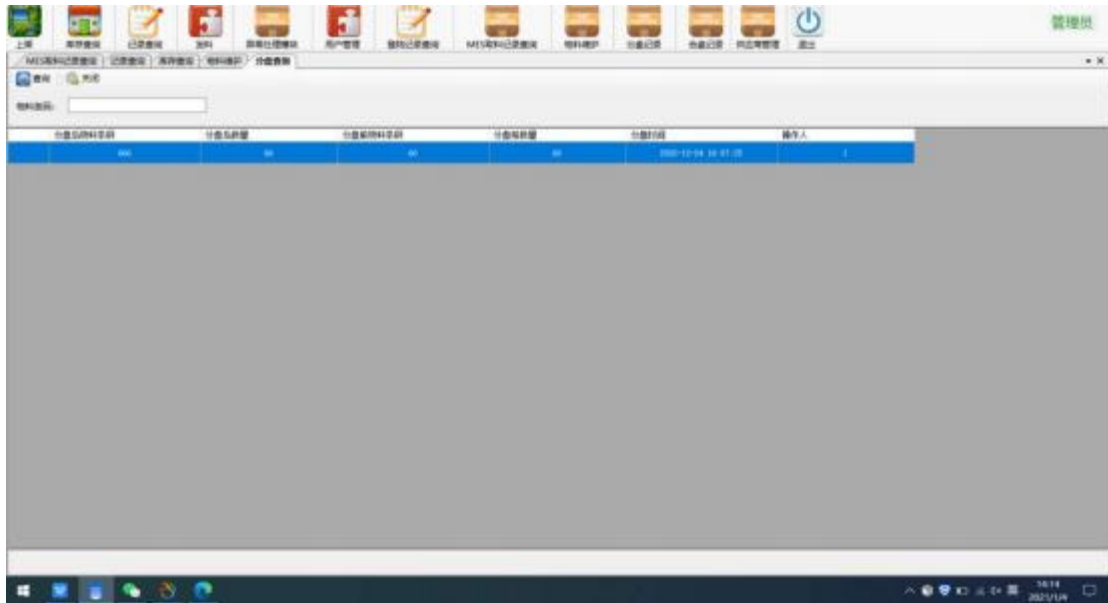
上架 库存查询 记录查询 发料 异常处理模块 用户管理 盘料记录查询 MES叫料记录查询 物料维护 分盘记录 合盘记录 供应商管理 退出

管理员

MES叫料记录查询 | 记录查询 | 库存查询 | 物料维护 | 分盘查询

查询 关闭

物料条码:

| 分盘后物料条码 | 分盘后数量 | 分盘前物料条码 | 分盘前数量 | 分盘时间 | 操作人 |
|---|---|---|---|---|---|
| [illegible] | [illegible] | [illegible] | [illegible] | 2022-12-14 16:37:25 | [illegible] |

16:14
2023/1/4